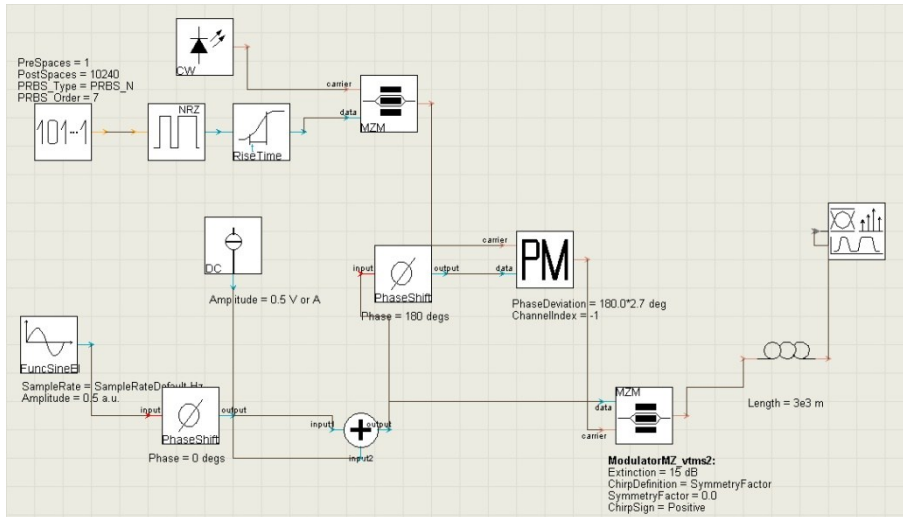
PreSpaces = 1
PostSpaces = 10240
PRBS_Type = PRBS_N
PRBS_Order = 7

CW

101-1

NRZ

RiseTime

carrier

data

MZM

DC

Amplitude = 0.5 V or A

carrier

input

output

data

PM

PhaseShift

Phase = 180 degs

PhaseDeviation = 180.0*2.7 deg
ChannelIndex = -1

FuncSineEl

SampleRate = SampleRateDefault Hz
Amplitude = 0.5 a.u.

input

output

PhaseShift

Phase = 0 degs

input1

output

input2

MZM

data

carrier

Length = 3e3 m

ModulatorMZ_vtms2:
Extinction = 15 dB
ChirpDefinition = SymmetryFactor
SymmetryFactor = 0.0
ChirpSign = Positive